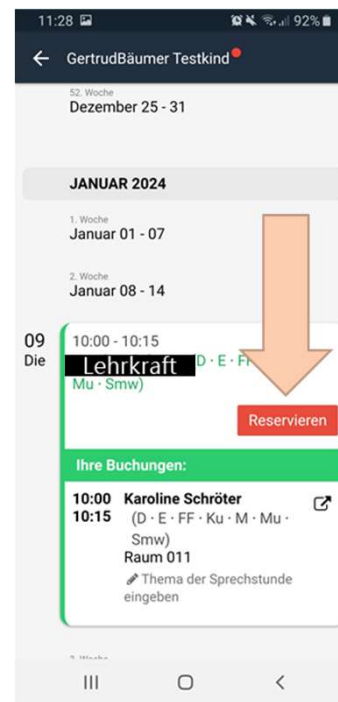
11:28 92%

GertrudBäumer Testkind

52. Woche
Dezember 25 - 31

JANUAR 2024

1. Woche
Januar 01 - 07

2. Woche
Januar 08 - 14

09
Die

10:00 - 10:15
Lehrkraft (D · E · FF · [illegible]
Mu · Smw)

Reservieren

Ihre Buchungen:

10:00
10:15
Karoline Schröter
(D · E · FF · Ku · M · Mu · Smw)
Raum 011
Thema der Sprechstunde eingeben

3. Woche